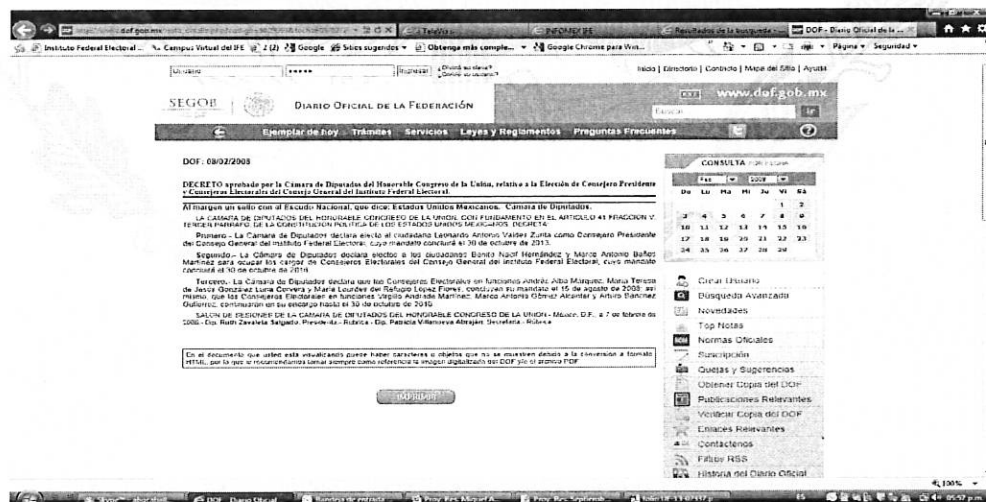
dof.gob.mx | TeleWeb | INFOMEX IFE | Resultados de la búsqueda | DOF - Diario Oficial de la ...

Instituto Federal Electoral ... Campus Virtual del IFE | (2) | Google | Sitios sugeridos | Obtenga más comple... | Google Chrome para Win... | Página | Seguridad

Usuario | ••••• | Ingresar | ¿Olvidó su clave? | ¿Como se registra?

Inicio | Directorio | Contacto | Mapa del Sitio | Ayuda

SEGOB

DIARIO OFICIAL DE LA FEDERACIÓN

www.dof.gob.mx

Buscar | Ir

Ejemplar de hoy | Trámites | Servicios | Leyes y Reglamentos | Preguntas Frecuentes

DOF: 08/02/2008

DECRETO aprobado por la Cámara de Diputados del Honorable Congreso de la Unión, relativo a la Elección de Consejero Presidente y Consejeros Electorales del Consejo General del Instituto Federal Electoral.

Al margen un sello con el Escudo Nacional, que dice: Estados Unidos Mexicanos.- Cámara de Diputados.

LA CÁMARA DE DIPUTADOS DEL HONORABLE CONGRESO DE LA UNIÓN, CON FUNDAMENTO EN EL ARTÍCULO 41 FRACCIÓN V, TERCER PÁRRAFO, DE LA CONSTITUCIÓN POLÍTICA DE LOS ESTADOS UNIDOS MEXICANOS, DECRETA:

Primero.- La Cámara de Diputados declara electo al ciudadano Leonardo Antonio Valdés Zurita como Consejero Presidente del Consejo General del Instituto Federal Electoral, cuyo mandato concluirá el 30 de octubre de 2013.

Segundo.- La Cámara de Diputados declara electos a los ciudadanos Benito Nacif Hernández y Marco Antonio Baños Martínez para ocupar los cargos de Consejeros Electorales del Consejo General del Instituto Federal Electoral, cuyo mandato concluirá el 30 de octubre de 2016.

Tercero.- La Cámara de Diputados declara que los Consejeros Electorales en funciones Andrés Albo Márquez, María Teresa de Jesús González Luna Corvera y María Lourdes del Refugio López Flores, concluyen su mandato el 15 de agosto de 2008; así mismo, que los Consejeros Electorales en funciones Virgilio Andrade Martínez, Marco Antonio Gómez Alcantar y Arturo Sánchez Gutiérrez, continuarán en su encargo hasta el 30 de octubre de 2010.

SALÓN DE SESIONES DE LA CÁMARA DE DIPUTADOS DEL HONORABLE CONGRESO DE LA UNIÓN.- México, D.F., a 7 de febrero de 2008.- Dip. Ruth Zavaleta Salgado, Presidenta.- Rúbrica.- Dip. Patricia Villanueva Abraján, Secretaria.- Rúbrica.

En el documento que usted está visualizando puede haber caracteres u objetos que no se muestren debido a la conversión a formato HTML, por lo que le recomendamos tomar siempre como referencia la imagen digitalizada del DOF y/o el archivo PDF.

Imprimir

CONSULTA POR FECHA

Feb | 2008

| Do | Lu | Ma | Mi | Ju | Vi | Sa |
|---|---|---|---|---|---|---|
| | | | | | 1 | 2 |
| 3 | 4 | 5 | 6 | 7 | 8 | 9 |
| 10 | 11 | 12 | 13 | 14 | 15 | 16 |
| 17 | 18 | 19 | 20 | 21 | 22 | 23 |
| 24 | 25 | 26 | 27 | 28 | 29 | |

Crear Usuario
Búsqueda Avanzada
Novedades
Top Notas
Normas Oficiales
Suscripción
Quejas y Sugerencias
Obtener Copia del DOF
Publicaciones Relevantes
Verificar Copia del DOF
Enlaces Relevantes
Contáctenos
Filtros RSS
Historia del Diario Oficial

100%

Inicio | DOF - Diario Oficial | Bandeja de entrada | 05:57 p.m.